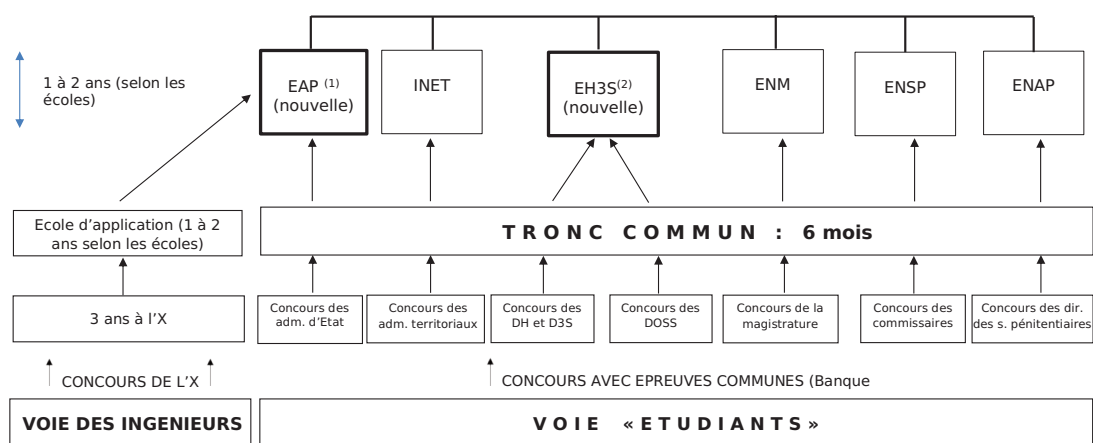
1 à 2 ans (selon les écoles)

EAP $^{(1)}$ (nouvelle)

INET

EH3S$^{(2)}$ (nouvelle)

ENM

ENSP

ENAP

Ecole d'application (1 à 2 ans selon les écoles)

T R O N C C O M M U N : 6 mois

3 ans à l'X

Concours des adm. d'Etat

Concours des adm. territoriaux

Concours des DH et D3S

Concours des DOSS

Concours de la magistrature

Concours des commissaires

Concours des dir. des s. pénitentiaires

CONCOURS DE L'X

CONCOURS AVEC EPREUVES COMMUNES (Banque

VOIE DES INGENIEURS

V O I E « E T U D I A N T S »